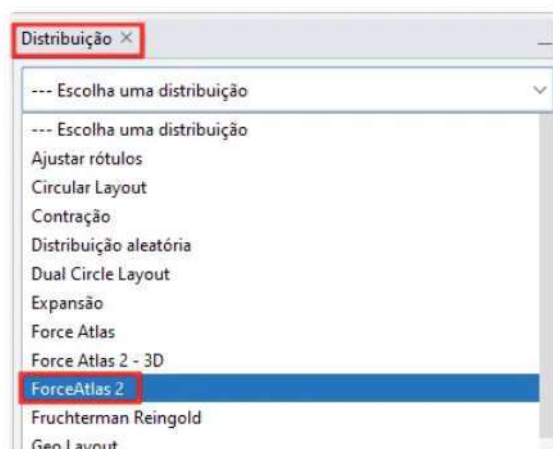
Distribuição ×

--- Escolha uma distribuição

--- Escolha uma distribuição
Ajustar rótulos
Circular Layout
Contração
Distribuição aleatória
Dual Circle Layout
Expansão
Force Atlas
Force Atlas 2 - 3D
ForceAtlas 2
Fruchterman Reingold
Geo Layout